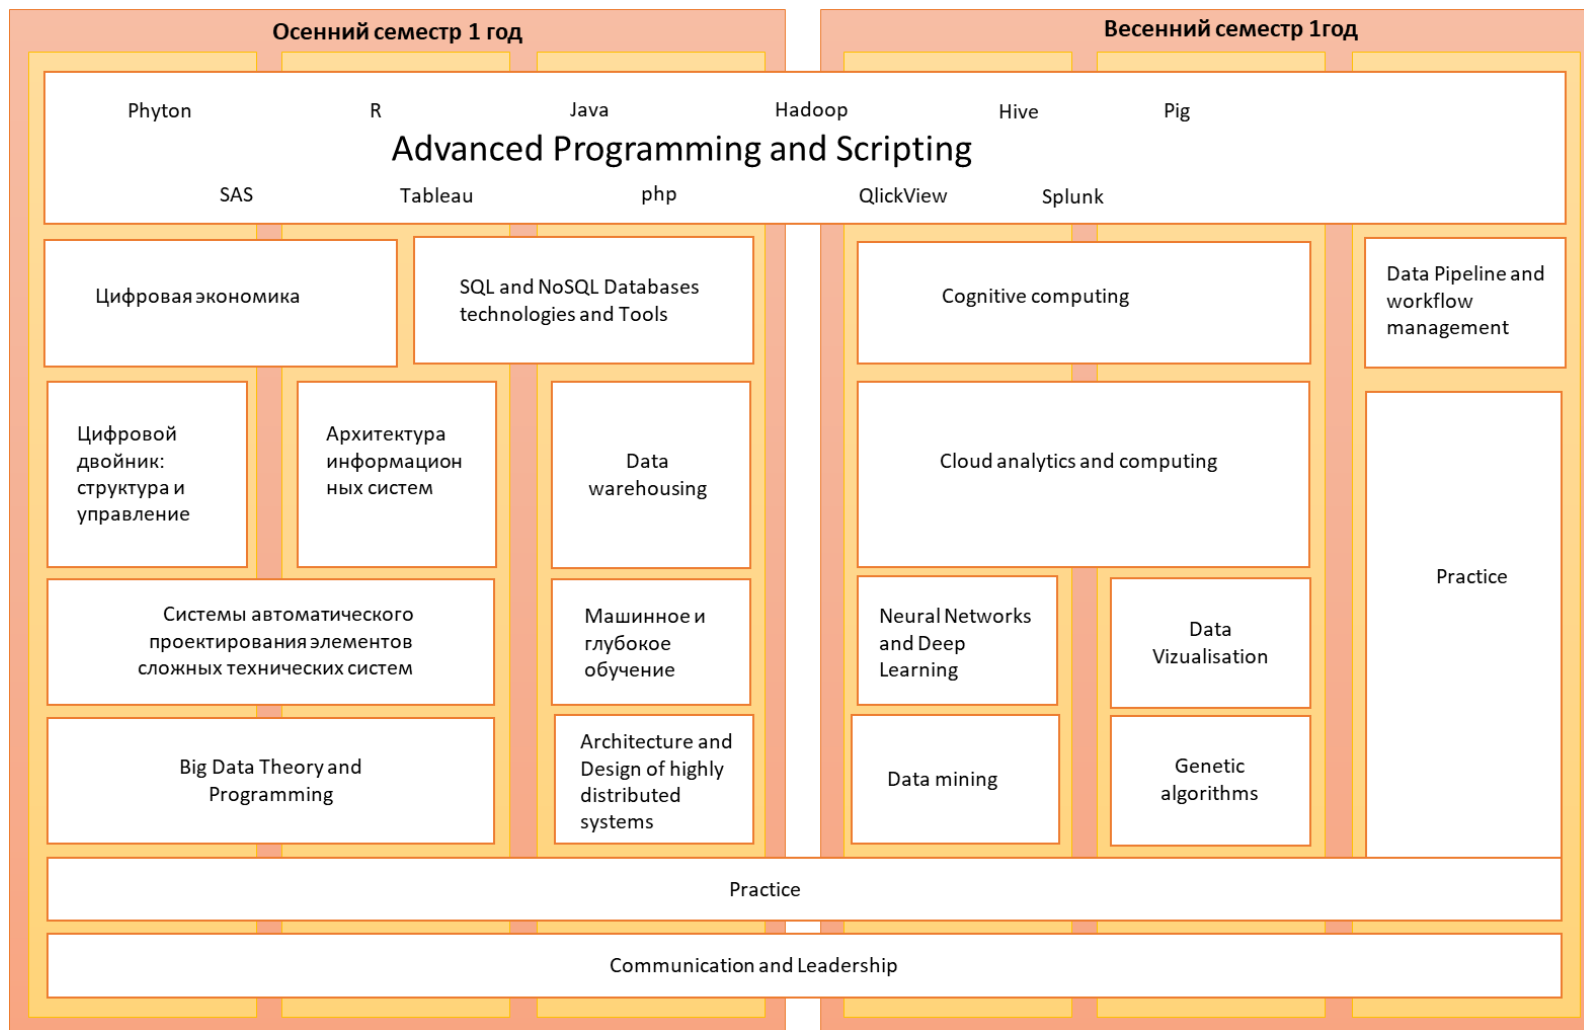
Осенний семестр 1 год

Весенний семестр 1год

Phyton R Java Hadoop Hive Pig

Advanced Programming and Scripting

SAS Tableau php QlickView Splunk

Цифровая экономика

SQL and NoSQL Databases technologies and Tools

Cognitive computing

Data Pipeline and workflow management

Цифровой двойник: структура и управление

Архитектура информационных систем

Data warehousing

Cloud analytics and computing

Practice

Системы автоматического проектирования элементов сложных технических систем

Машинное и глубокое обучение

Neural Networks and Deep Learning

Data Vizualisation

Big Data Theory and Programming

Architecture and Design of highly distributed systems

Data mining

Genetic algorithms

Practice

Communication and Leadership